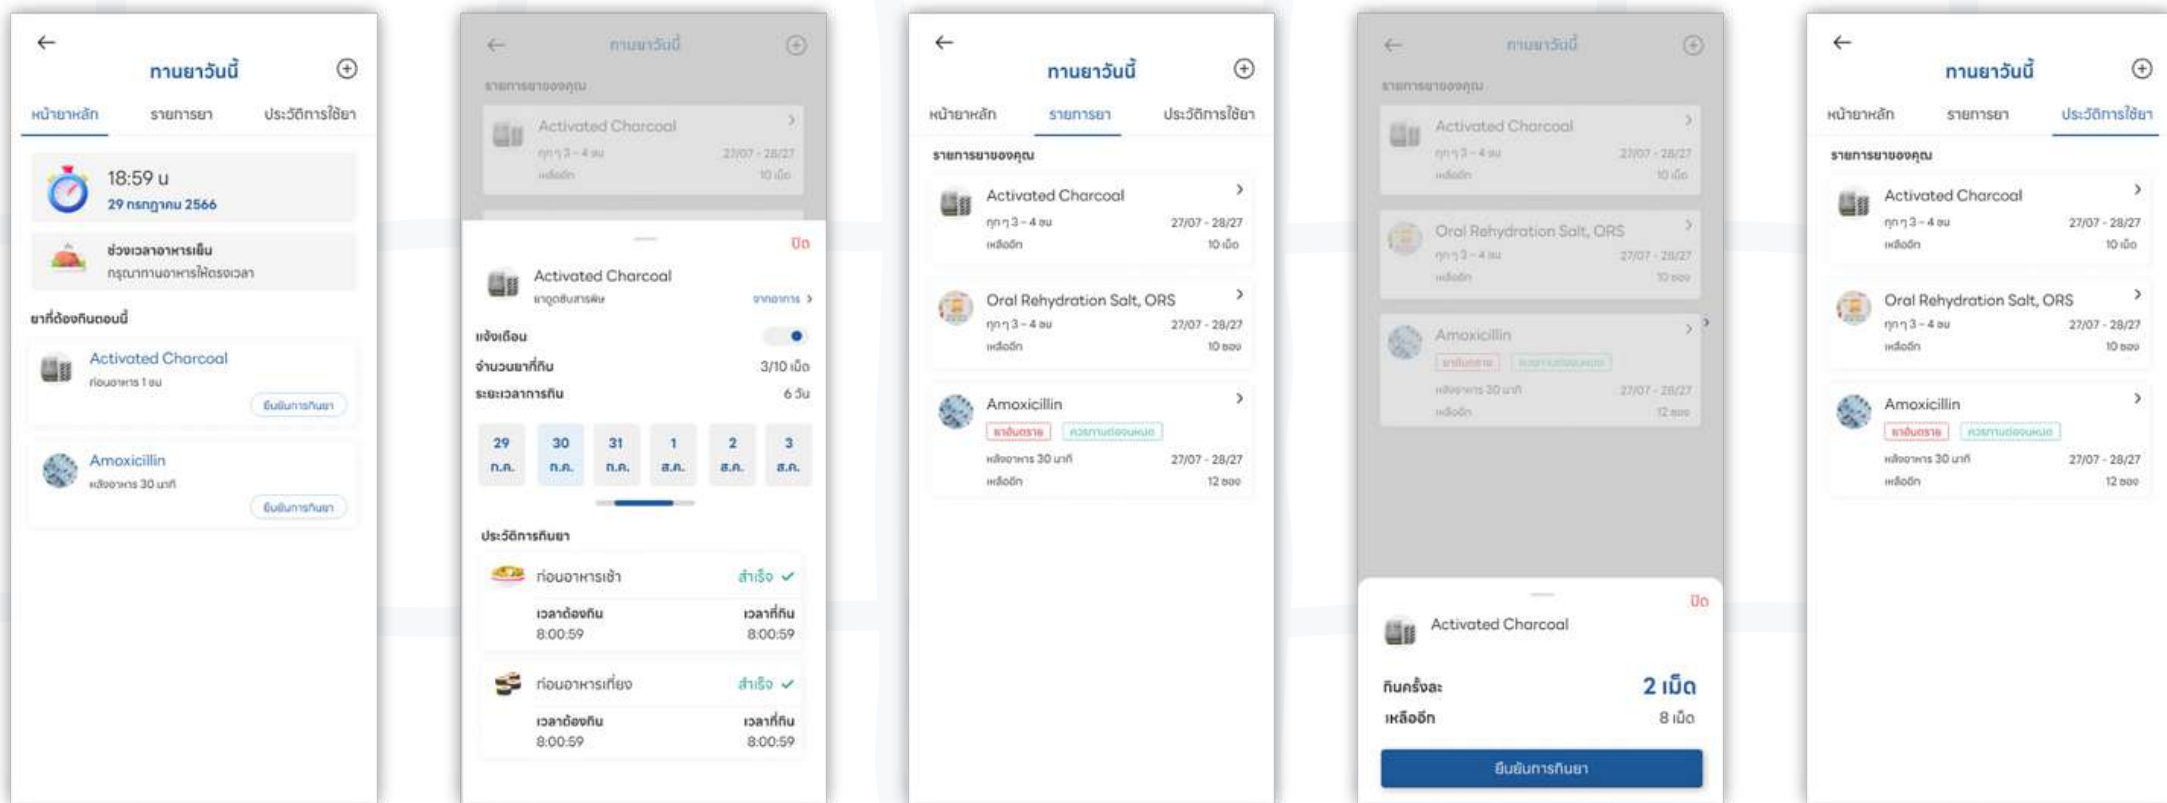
←
ทานยาวันนี้
⊕
หน้าหลัก
รายการยา
ประวัติการใช้ยา

18:59 น
29 กรกฎาคม 2566

ช่วงเวลาอาหารเย็น
กรุณาทานอาหารให้ตรงเวลา

ยาที่ต้องกินตอนนี้

Activated Charcoal
ก่อนอาหาร 1 ชม
ยืนยันการกินยา

Amoxicillin
หลังอาหาร 30 นาที
ยืนยันการกินยา

←
ทานยาวันนี้
⊕
รายการยาของคุณ
Activated Charcoal
ทุกๆ 3 - 4 ชม
27/07 - 28/27
เหลืออีก
10 เม็ด

ปิด
Activated Charcoal
ยาดูดซับสารพิษ
จากอาหาร ›
แจ้งเตือน
จำนวนยาที่กิน
3/10 เม็ด
ระยะเวลาการกิน
6 วัน

| 29 ก.ค. | 30 ก.ค. | 31 ก.ค. | 1 ส.ค. | 2 ส.ค. | 3 ส.ค. |
|---|---|---|---|---|---|

ประวัติการกินยา
ก่อนอาหารเช้า
สำเร็จ ✓
เวลาต้องกิน
8:00:59
เวลาที่กิน
8:00:59
ก่อนอาหารเที่ยง
สำเร็จ ✓
เวลาต้องกิน
8:00:59
เวลาที่กิน
8:00:59

←
ทานยาวันนี้
⊕
หน้าหลัก
รายการยา
ประวัติการใช้ยา
รายการยาของคุณ
Activated Charcoal
ทุกๆ 3 - 4 ชม
27/07 - 28/27
เหลืออีก
10 เม็ด
Oral Rehydration Salt, ORS
ทุกๆ 3 - 4 ชม
27/07 - 28/27
เหลืออีก
10 ซอง
Amoxicillin
ยาอันตราย
ควรทานต่อเนื่อง
หลังอาหาร 30 นาที
27/07 - 28/27
เหลืออีก
12 ซอง

←
ทานยาวันนี้
⊕
รายการยาของคุณ
Activated Charcoal
ทุกๆ 3 - 4 ชม
27/07 - 28/27
เหลืออีก
10 เม็ด
Oral Rehydration Salt, ORS
ทุกๆ 3 - 4 ชม
27/07 - 28/27
เหลืออีก
10 ซอง
Amoxicillin
ยาอันตราย
ควรทานต่อเนื่อง
หลังอาหาร 30 นาที
27/07 - 28/27
เหลืออีก
12 ซอง

ปิด
Activated Charcoal
กินครั้งละ
2 เม็ด
เหลืออีก
8 เม็ด
ยืนยันการกินยา

←
ทานยาวันนี้
⊕
หน้าหลัก
รายการยา
ประวัติการใช้ยา
รายการยาของคุณ
Activated Charcoal
ทุกๆ 3 - 4 ชม
27/07 - 28/27
เหลืออีก
10 เม็ด
Oral Rehydration Salt, ORS
ทุกๆ 3 - 4 ชม
27/07 - 28/27
เหลืออีก
10 ซอง
Amoxicillin
ยาอันตราย
ควรทานต่อเนื่อง
หลังอาหาร 30 นาที
27/07 - 28/27
เหลืออีก
12 ซอง